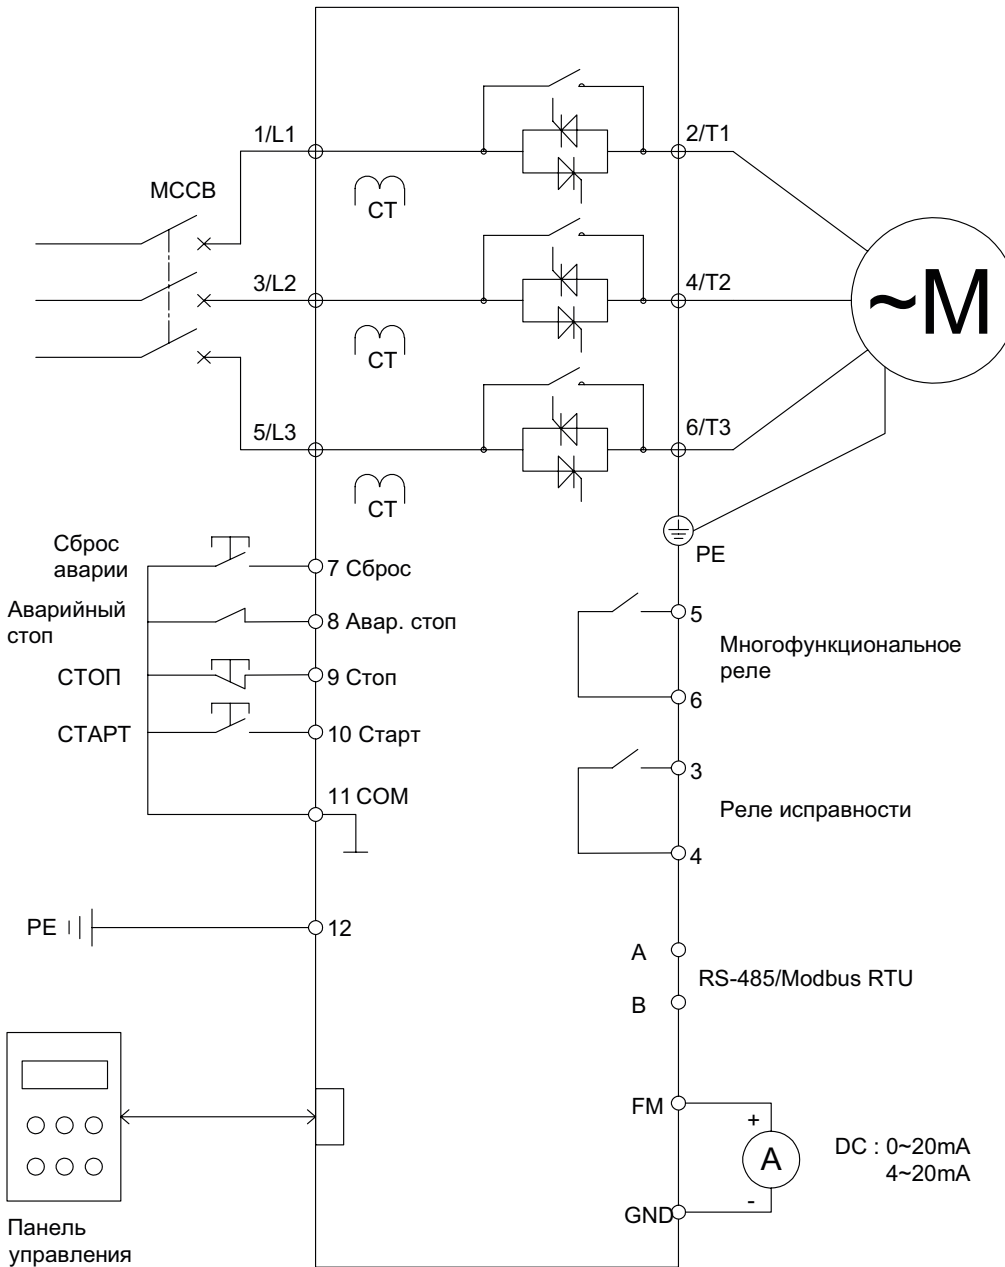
1/L1
2/T1
MCCB
CT
3/L2
4/T2
~M
CT
5/L3
6/T3
CT
PE
Сброс аварии
7 Сброс
Аварийный стоп
8 Авар. стоп
5
Многофункциональное реле
СТОП
9 Стоп
6
СТАРТ
10 Старт
3
11 COM
Реле исправности
4
PE
12
A
RS-485/Modbus RTU
B
FM
+
A
DC : 0~20mA
4~20mA
-
GND
Панель управления